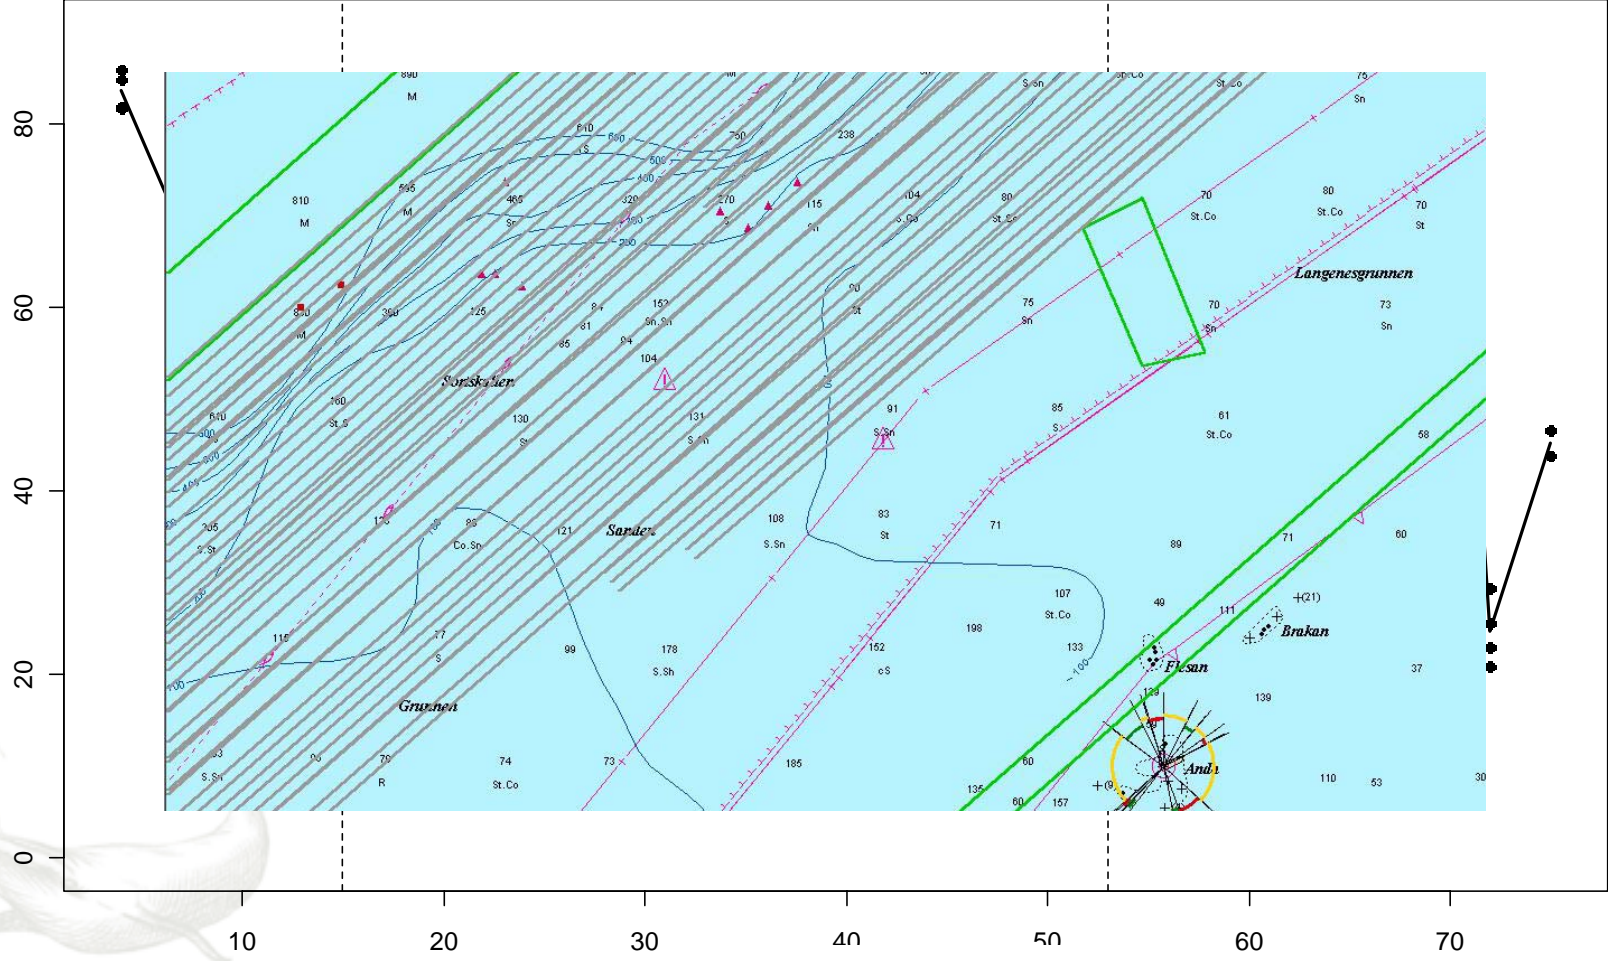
80
60
40
20
0
10
20
30
40
50
60
70

890
M
M
S.Sn
St.Co
St.Co
75
Sn
810
600
750
238
500
400
810
M
595
M
465
Sn
320
300
270
115
104
St.Co
80
St.Co
70
St.Co
80
St.Co
70
St
200
Langenesgrunnen
830
M
390
125
84
81
85
94
152
Sn.St
90
St
75
Sn
70
Sn
73
Sn
104
Sorískallen
160
St.S
130
S
131
S.Sn
91
S.Sn
85
S
61
St.Co
58
810
500
300
400
205
S.St
89
Co.Sn
121
Sanden
108
S.Sn
83
St
71
89
71
60
115
77
S
99
178
S.Sh
152
cS
198
107
St.Co
133
100
49
111
+(21)
Brakan
Flesan
37
100
Grunnen
129
139
53
S.Sn
90
70
R
74
St.Co
73
185
60
135
60
157
+(9)
Anda
110
53
30